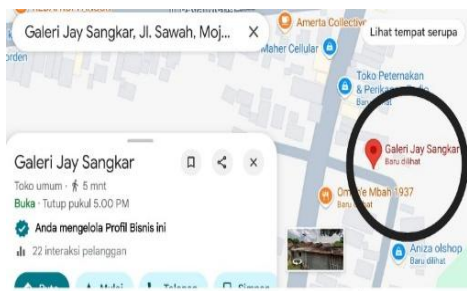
Galeri Jay Sangkar, Jl. Sawah, Moj... ×

Lihat tempat serupa

Amerta Collective

Maher Cellular

rden

Toko Peternakan & Perika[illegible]

Baru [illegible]

Galeri Jay Sangkar

Baru dilihat

Omah e Mbah 1937

Baru dilihat

Aniza olshop

Baru dilihat

Galeri Jay Sangkar

Toko umum · 5 mnt

Buka · Tutup pukul 5.00 PM

Anda mengelola Profil Bisnis ini

22 interaksi pelanggan

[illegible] Mulai Telepon Simpan